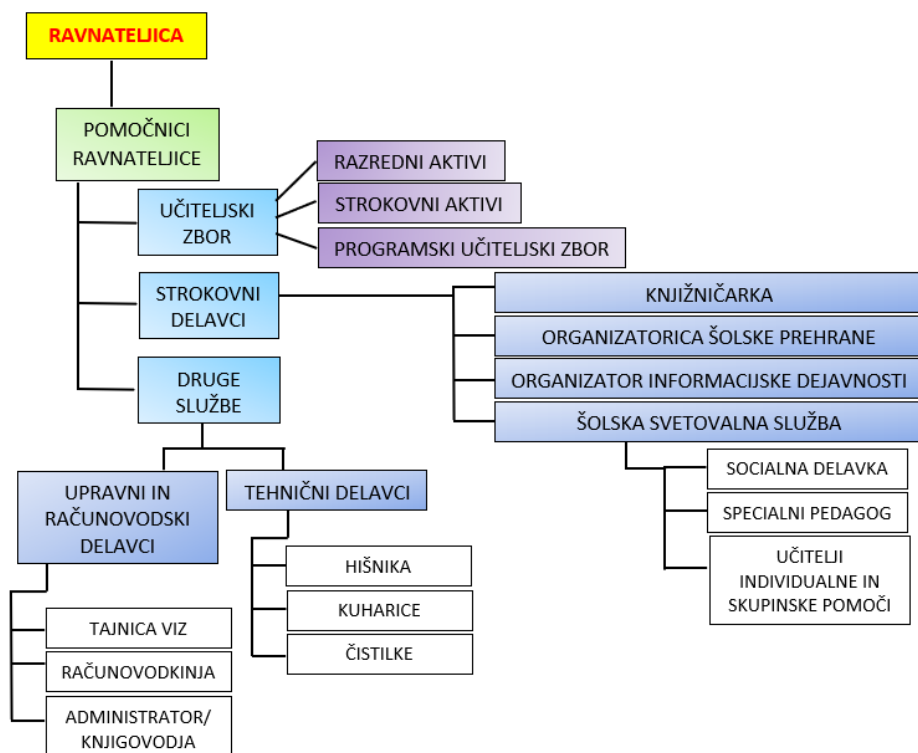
RAVNATELJICA

POMOČNICI RAVNATELJICE

UČITELJSKI ZBOR

RAZREDNI AKTIVI

STROKOVNI AKTIVI

PROGRAMSKI UČITELJSKI ZBOR

STROKOVNI DELAVCI

KNJIŽNIČARKA

ORGANIZATORICA ŠOLSKE PREHRANE

ORGANIZATOR INFORMACIJSKE DEJAVNOSTI

ŠOLSKA SVETOVALNA SLUŽBA

SOCIALNA DELAVKA

SPECIALNI PEDAGOG

UČITELJI INDIVIDUALNE IN SKUPINSKE POMOČI

DRUGE SLUŽBE

UPRAVNI IN RAČUNOVODSKI DELAVCI

TAJNICA VIZ

RAČUNOVODKINJA

ADMINISTRATOR/ KNJIGOVODJA

TEHNIČNI DELAVCI

HIŠNIKA

KUHARICE

ČISTILKE